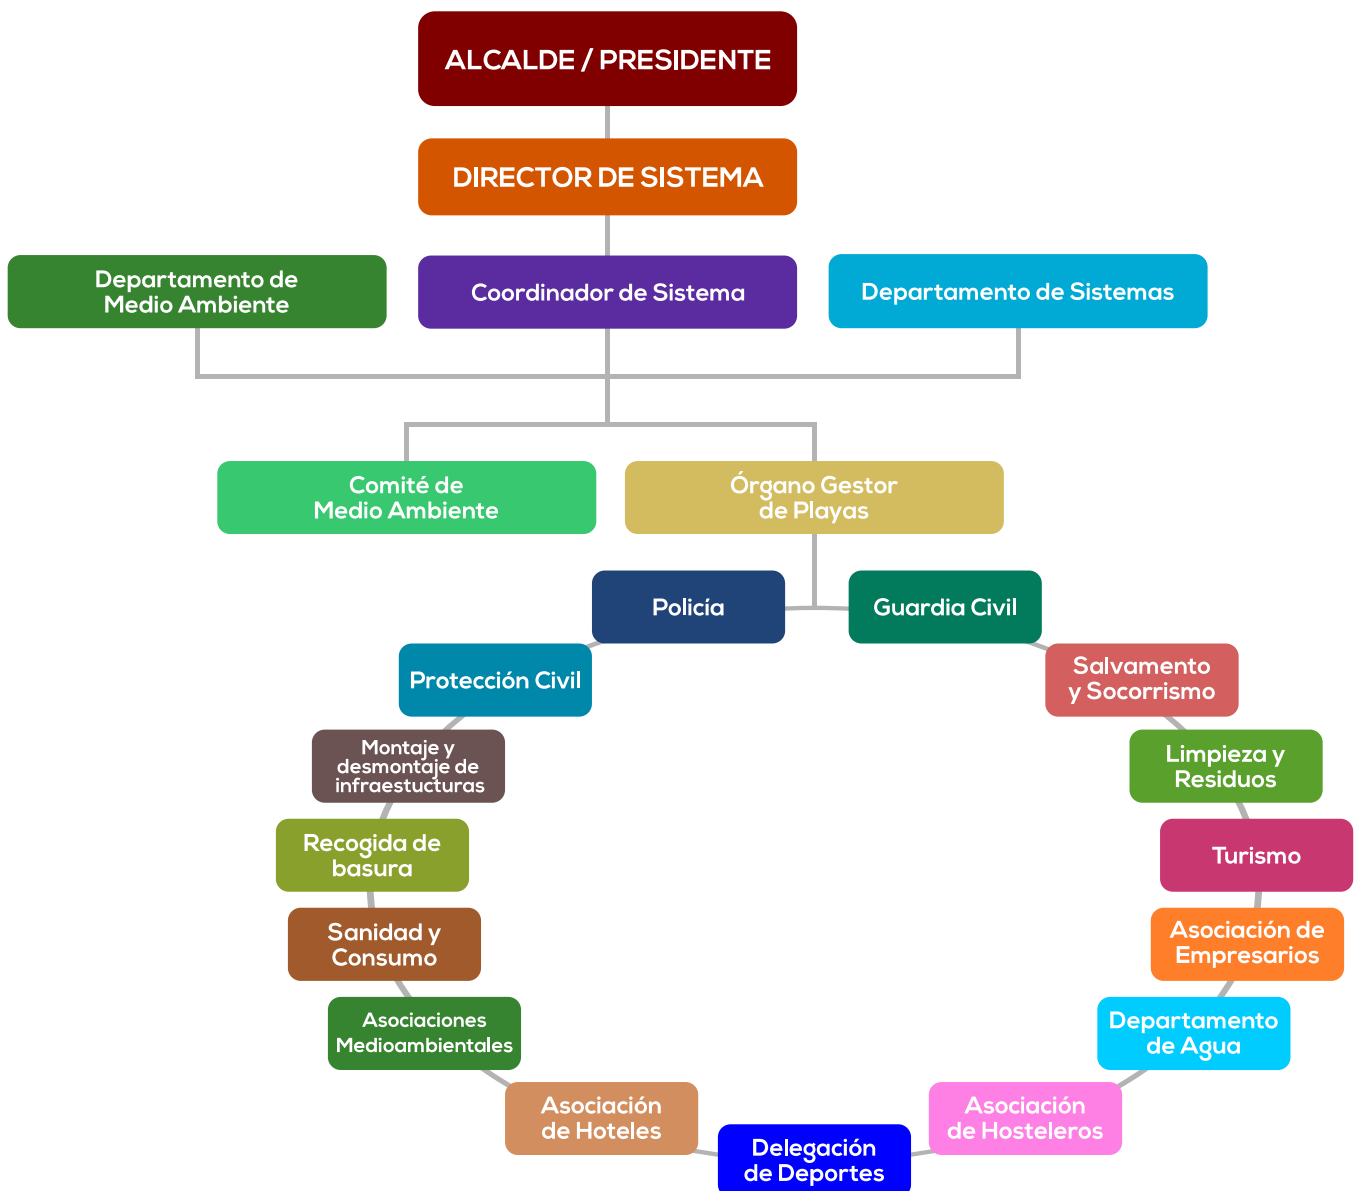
ALCALDE / PRESIDENTE

DIRECTOR DE SISTEMA

Departamento de Medio Ambiente

Coordinador de Sistema

Departamento de Sistemas

Comité de Medio Ambiente

Órgano Gestor de Playas

Policía

Guardia Civil

Protección Civil

Salvamento y Socorrismo

Montaje y desmontaje de infraestucturas

Limpieza y Residuos

Recogida de basura

Turismo

Sanidad y Consumo

Asociación de Empresarios

Asociaciones Medioambientales

Departamento de Agua

Asociación de Hoteles

Delegación de Deportes

Asociación de Hosteleros